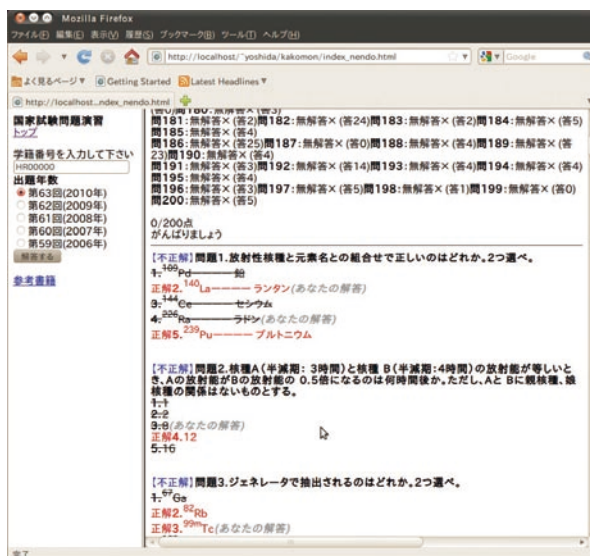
Mozilla Firefox
ファイル(F) 編集(E) 表示(V) 履歴(S) ブックマーク(B) ツール(T) ヘルプ(H)
http://localhost/~yoshida/kakomon/index_nendo.html
Google
よく見るページ ▼ Getting Started Latest Headlines ▼
http://localhost...ndex_nendo.html

国家試験問題演習
トップ

学籍番号を入力して下さい
HR00000
出題年数
第63回(2010年)
第62回(2009年)
第61回(2008年)
第60回(2007年)
第59回(2006年)
解答する

参考書籍

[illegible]
問181：無解答×(答2)問182：無解答×(答24)問183：無解答×(答2)問184：無解答×(答5)
問185：無解答×(答4)
問186：無解答×(答25)問187：無解答×(答0)問188：無解答×(答4)問189：無解答×(答23)問190：無解答×(答4)
問191：無解答×(答3)問192：無解答×(答14)問193：無解答×(答4)問194：無解答×(答4)
問195：無解答×(答4)
問196：無解答×(答3)問197：無解答×(答5)問198：無解答×(答1)問199：無解答×(答0)
問200：無解答×(答5)

0/200点
がんばりましょう

[不正解]問題1.放射性核種と元素名との組合せで正しいのはどれか。2つ選べ。
1. $^{109}$Pd ——— 鉛
正解2. $^{140}$La ——— ランタン(あなたの解答)
3. $^{144}$Ce ——— セシウム
4. $^{226}$Ra ——— ラドン(あなたの解答)
正解5. $^{239}$Pu ——— プルトニウム

[不正解]問題2.核種A（半減期：3時間）と核種 B（半減期：4時間）の放射能が等しいとき、Aの放射能がBの放射能の 0.5倍になるのは何時間後か。ただし、Aと Bに親核種、娘核種の関係はないものとする。
1. 1
2. 2
3. 8(あなたの解答)
正解4. 12
5. 16

[不正解]問題3.ジェネレータで抽出されるのはどれか。2つ選べ。
1. $^{67}$Ga
正解2. $^{82}$Rb
正解3. $^{99m}$Tc(あなたの解答)

完了